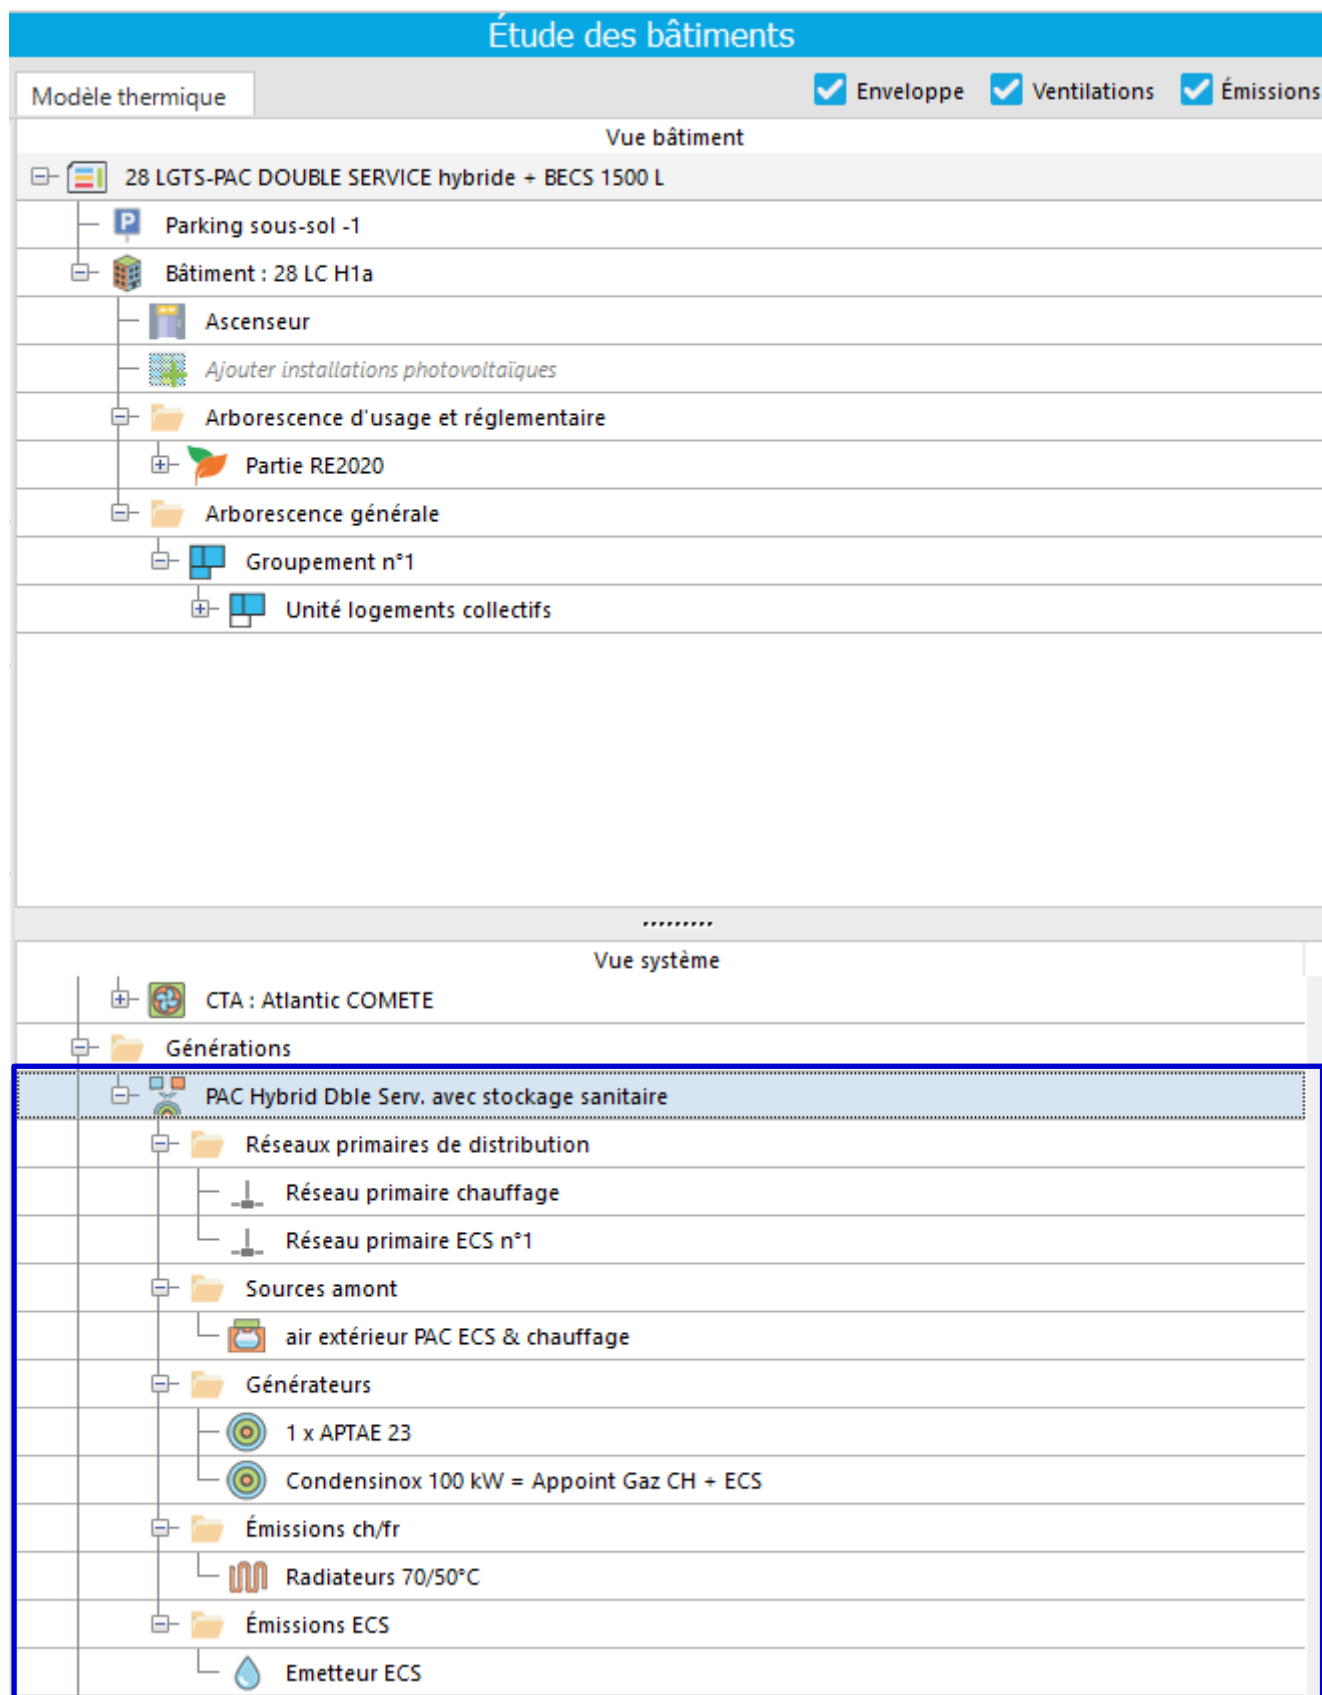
Étude des bâtiments

Modèle thermique

Enveloppe Ventilations Émissions

Vue bâtiment

28 LGTS-PAC DOUBLE SERVICE hybride + BECS 1500 L

Parking sous-sol -1

Bâtiment : 28 LC H1a

Ascenseur

Ajouter installations photovoltaïques

Arborescence d'usage et réglementaire

Partie RE2020

Arborescence générale

Groupement n°1

Unité logements collectifs

..........

Vue système

CTA : Atlantic COMETE

Générations

PAC Hybrid Dble Serv. avec stockage sanitaire

Réseaux primaires de distribution

Réseau primaire chauffage

Réseau primaire ECS n°1

Sources amont

air extérieur PAC ECS & chauffage

Générateurs

1 x APTAE 23

Condensinox 100 kW = Appoint Gaz CH + ECS

Émissions ch/fr

Radiateurs 70/50°C

Émissions ECS

Emetteur ECS